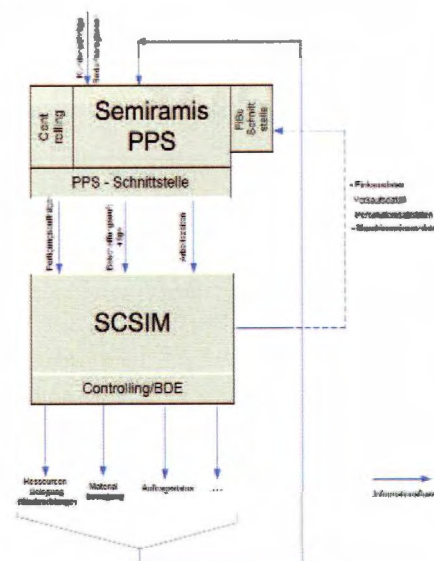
Cont rolling

Semiramis PPS

FiBu Schnittstelle

PPS - Schnittstelle

Fertigungsaufträge

Bestellanforderungen

Arbeitsplan

SCSIM

Controlling/BDE

Ressourcen Belegung

Material bewegung

Auftragsstatus

...

- Finkoosten
- Vorsaufstand
- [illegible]
- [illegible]

Informationsfluss